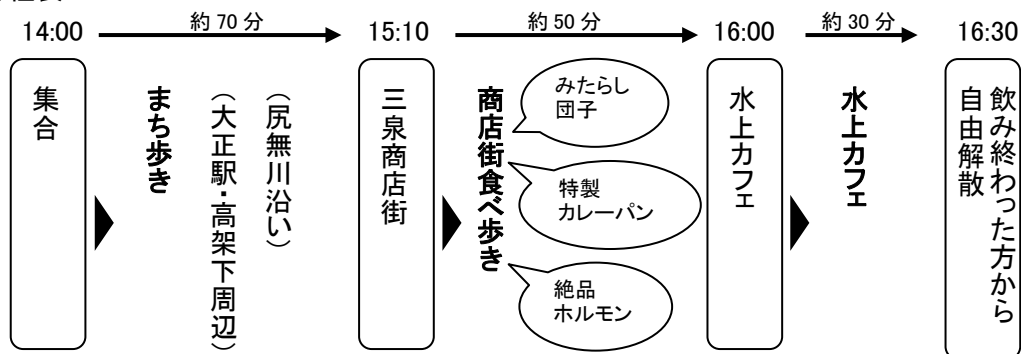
14:00 約 70 分 15:10 約 50 分 16:00 約 30 分 16:30

集合

まち歩き

（大正駅・高架下周辺）

（尻無川沿い）

三泉商店街

商店街食べ歩き

みたらし団子

特製カレーパン

絶品ホルモン

水上カフェ

水上カフェ

飲み終わった方から自由解散